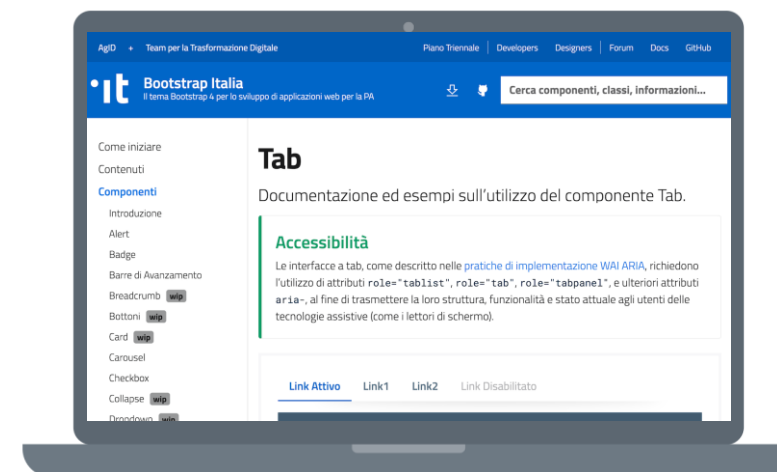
AgID + Team per la Trasformazione Digitale

Piano Triennale | Developers | Designers | Forum Docs GitHub

·it Bootstrap Italia
Il tema Bootstrap 4 per lo sviluppo di applicazioni web per la PA

Cerca componenti, classi, informazioni...

Come iniziare
Contenuti
Componenti
Introduzione
Alert
Badge
Barre di Avanzamento
Breadcrumb wip
Bottoni wip
Card wip
Carousel
Checkbox
Collapse wip
Dropdown wip

Tab

Documentazione ed esempi sull'utilizzo del componente Tab.

Accessibilità

Le interfacce a tab, come descritto nelle pratiche di implementazione WAI ARIA, richiedono l'utilizzo di attributi role="tablist", role="tab", role="tabpanel", e ulteriori attributi aria-, al fine di trasmettere la loro struttura, funzionalità e stato attuale agli utenti delle tecnologie assistive (come i lettori di schermo).

Link Attivo Link1 Link2 Link Disabilitato